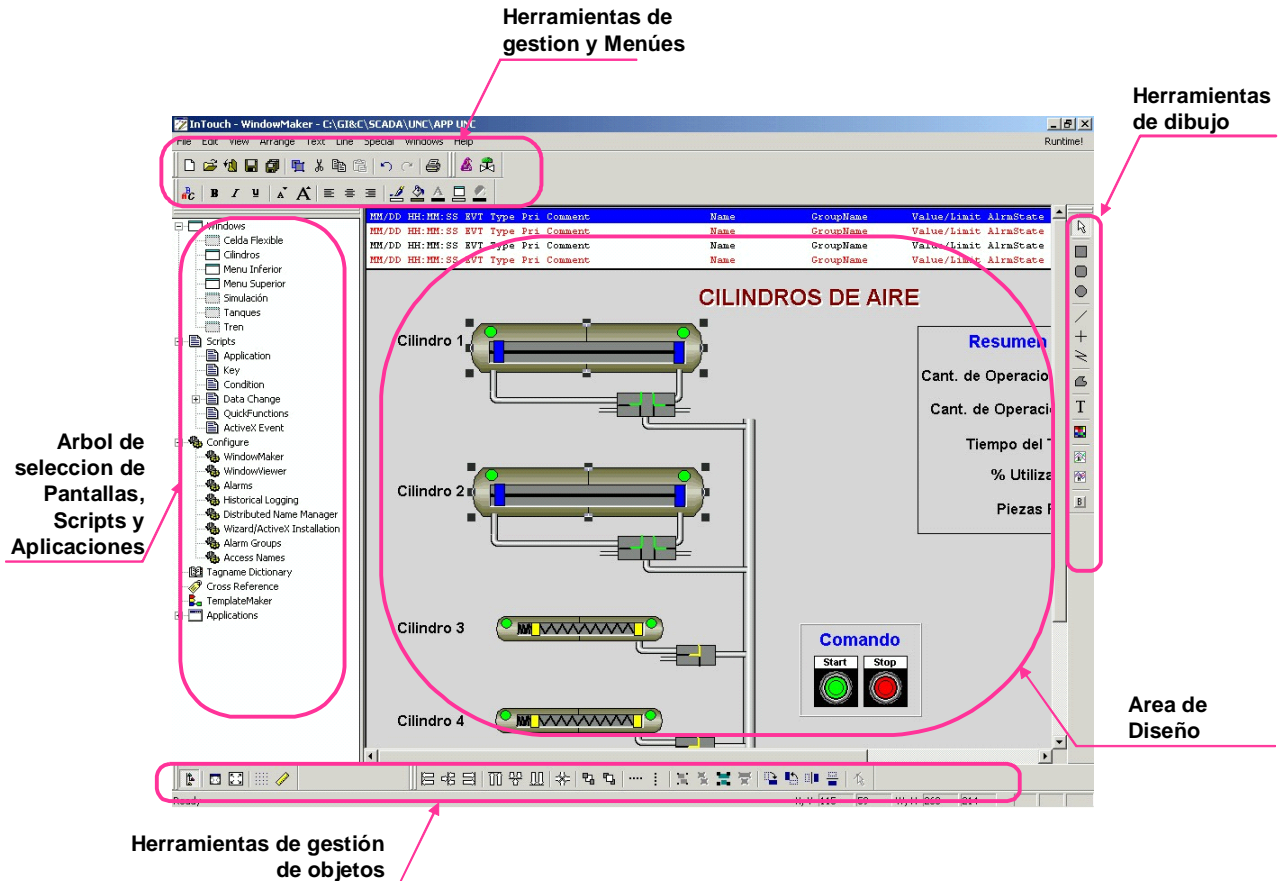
Herramientas de gestion y Menúes

Herramientas de dibujo

InTouch - WindowMaker - C:\GI&C\SCADA\UNC\APP UNC

File Edit View Arrange Text Line Special Windows Help

Runtime!

| MM/DD HH:MM:SS EVT Type Pri Comment | Name | GroupName | Value/Limit AlrmState |
|---|---|---|---|
| MM/DD HH:MM:SS EVT Type Pri Comment | Name | GroupName | Value/Limit AlrmState |
| MM/DD HH:MM:SS EVT Type Pri Comment | Name | GroupName | Value/Limit AlrmState |
| MM/DD HH:MM:SS EVT Type Pri Comment | Name | GroupName | Value/Limit AlrmState |

Windows
Celda Flexible
Cilindros
Menu Inferior
Menu Superior
Simulación
Tanques
Tren
Scripts
Application
Key
Condition
Data Change
QuickFunctions
ActiveX Event
Configure
WindowMaker
WindowViewer
Alarms
Historical Logging
Distributed Name Manager
Wizard/ActiveX Installation
Alarm Groups
Access Names
Tagname Dictionary
Cross Reference
TemplateMaker
Applications

Arbol de seleccion de Pantallas, Scripts y Aplicaciones

CILINDROS DE AIRE

Cilindro 1

Cilindro 2

Cilindro 3

Cilindro 4

Resumen

Cant. de Operacio

Cant. de Operacio

Tiempo del T

% Utiliza

Piezas F

Comando

Start

Stop

T

B

Area de Diseño

Ready

Herramientas de gestión de objetos